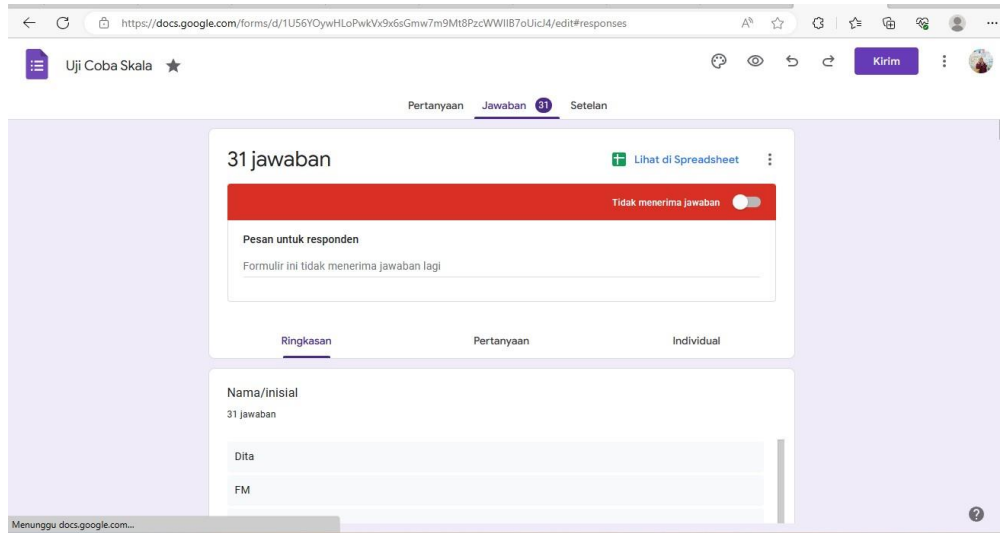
https://docs.google.com/forms/d/1U56YOywHLoPwkVx9x6sGmw7m9Mt8PzcWWIIB7oUicJ4/edit#responses

Uji Coba Skala

Kirim

Pertanyaan Jawaban 31 Setelan

31 jawaban

Lihat di Spreadsheet

Tidak menerima jawaban

Pesan untuk responden

Formulir ini tidak menerima jawaban lagi

Ringkasan Pertanyaan Individual

Nama/inisial

31 jawaban

Dita

FM

Menunggu docs.google.com...